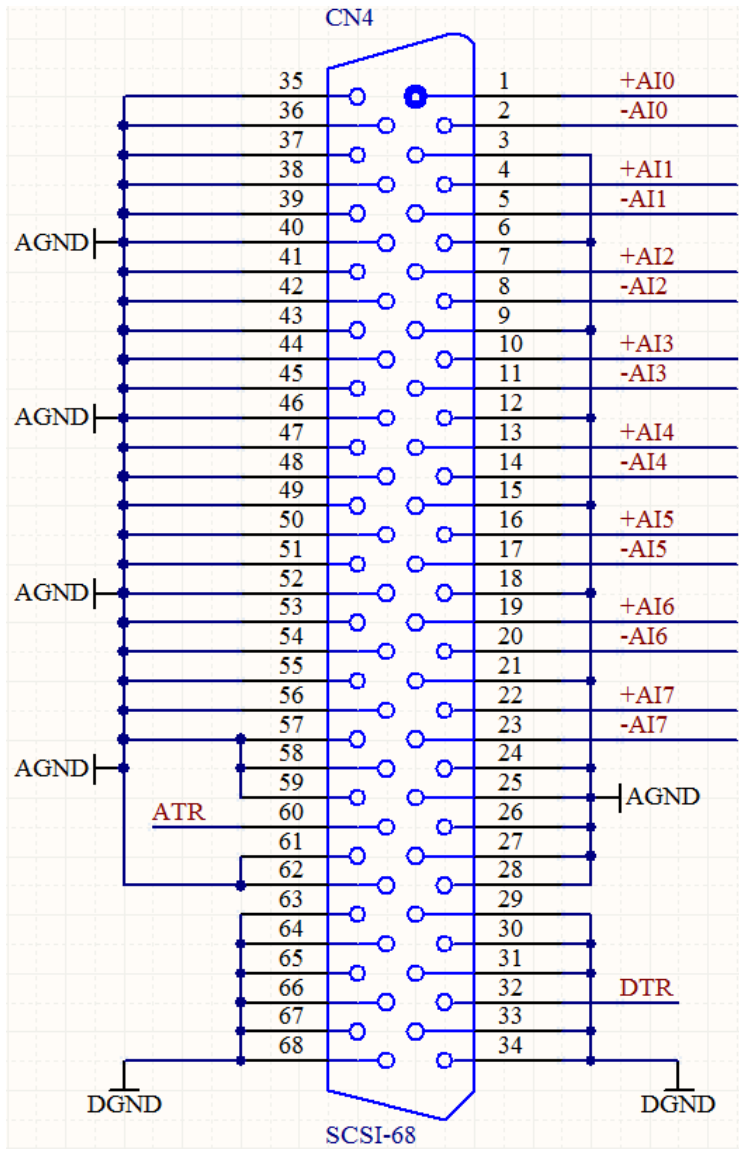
CN4

35 1 +AI0
36 2 -AI0
37 3
38 4 +AI1
39 5 -AI1
AGND 40 6
41 7 +AI2
42 8 -AI2
43 9
44 10 +AI3
45 11 -AI3
AGND 46 12
47 13 +AI4
48 14 -AI4
49 15
50 16 +AI5
51 17 -AI5
AGND 52 18
53 19 +AI6
54 20 -AI6
55 21
56 22 +AI7
57 23 -AI7
AGND 58 24
59 25 AGND
ATR 60 26
61 27
62 28
63 29
64 30
65 31
66 32 DTR
67 33
68 34
DGND DGND

SCSI-68